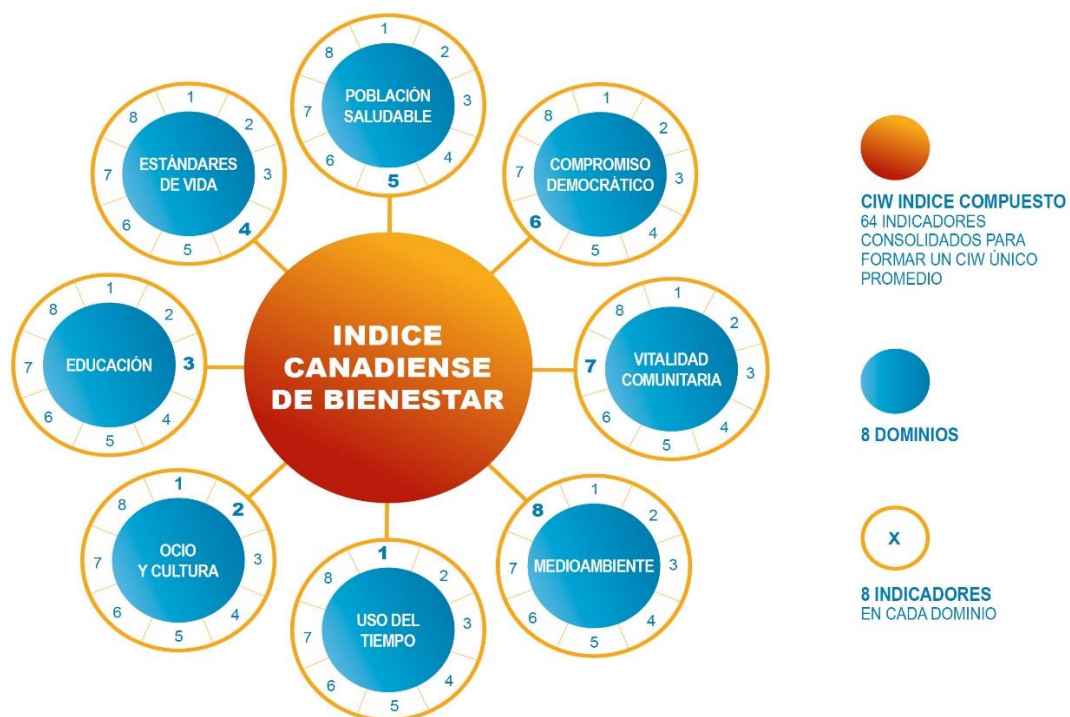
1
8
2
POBLACIÓN SALUDABLE
7
3
6
4
5

1
8
2
ESTÁNDARES DE VIDA
7
3
6
4
5

1
8
2
COMPROMISO DEMOCRÁTICO
7
3
6
4
5

1
8
2
EDUCACIÓN
7
3
6
4
5

INDICE CANADIENSE DE BIENESTAR

1
8
2
VITALIDAD COMUNITARIA
7
3
6
4
5

1
8
2
OCIO Y CULTURA
7
3
6
4
5

1
8
2
USO DEL TIEMPO
7
3
6
4
5

1
8
2
MEDIOAMBIENTE
7
3
6
4
5

CIW INDICE COMPUESTO
64 INDICADORES CONSOLIDADOS PARA FORMAR UN CIW ÚNICO PROMEDIO

8 DOMINIOS

X

8 INDICADORES
EN CADA DOMINIO